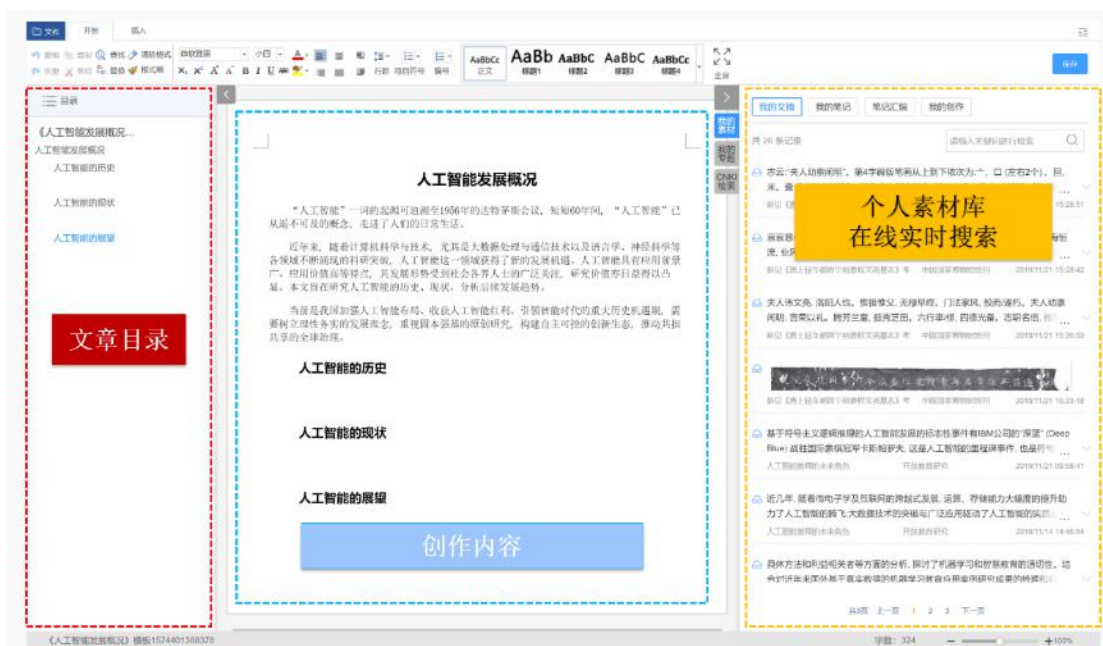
文档 开始 插入

撤销 剪切 查找 清除格式 微软雅黑 小四 A 行距 项目符号 编号 AaBbCc 正文 AaBb 标题1 AaBbC 标题2 AaBbC 标题3 AaBbCc 标题4 全屏 保存

目录

《人工智能发展概况...
人工智能发展概况
人工智能的历史
人工智能的现状
人工智能的展望

文章目录

人工智能发展概况

"人工智能"一词的起源可追溯至1956年的达特茅斯会议，短短60年间，"人工智能"已从遥不可及的概念，走进了人们的日常生活。

近年来，随着计算机科学与技术，尤其是大数据处理与通信技术以及酒言学，神经科学等各领域不断涌现的科研突破，人工智能这一领域获得了新的发展机遇，人工智能具有应用前景广、应用价值高等特点，其发展形势受到社会各界人士的广泛关注。研究价值不日益得以凸显。本文旨在研究人工智能的历史、现状，分析后续发展趋势。

当前是我国加强人工智能布局、收获人工智能红利、引领智能时代的重大历史机遇期，需要树立理性务实的发展理念，重视基于基础的原创研究，构建自主可控的创新生态，推动共担共享的全球治理。

人工智能的历史

人工智能的现状

人工智能的展望

创作内容

我的素材 我的专题 CNKI检索

我的文摘 我的笔记 笔记汇编 我的创作

共 26 条记录 请输入关键词进行检索

亦云"夫人幼衡闲能"，第4字鉍版笔画从上到下依次为：一、口（左右2个）、回、来、...

个人素材库
在线实时搜索

2019/11/21 15:28:51

2019/11/21 15:28:42

夫人张文免，混田人也。惟损惟父，无缘早殁，门法家风，校先遗钤。夫人幼衡闲能，言笑以礼，髀芳兰蕙，皓鬼芝田，六行聿修，四德光备。志翳若俗，...

2019/11/21 15:26:50

2019/11/21 15:23:18

基于符号主义逻辑推理的人工智能发展的标志性事件有IBM公司的"深蓝"（Deep Blue）战胜国际象棋冠军卡斯帕罗夫，这是人工智能的里程碑事件，也是同...

2019/11/21 09:58:41

近几年，随着微电子学及互联网的跨越式发展，运算、存储能力大幅度的提升助力了人工智能的腾飞，大数据技术的突破与广泛应用延动了人工智能的实质...

2019/11/14 14:56:54

具体方法和构成相关等方面的分析，探讨了机器学习和智慧教育的适切性，结合对近年来国外基于真实教境的机器学习教育应用案例研究成果的梳理...

共3页 上一页 1 2 3 下一页

《人工智能发展概况》模板1574401388378

字数：324

100%